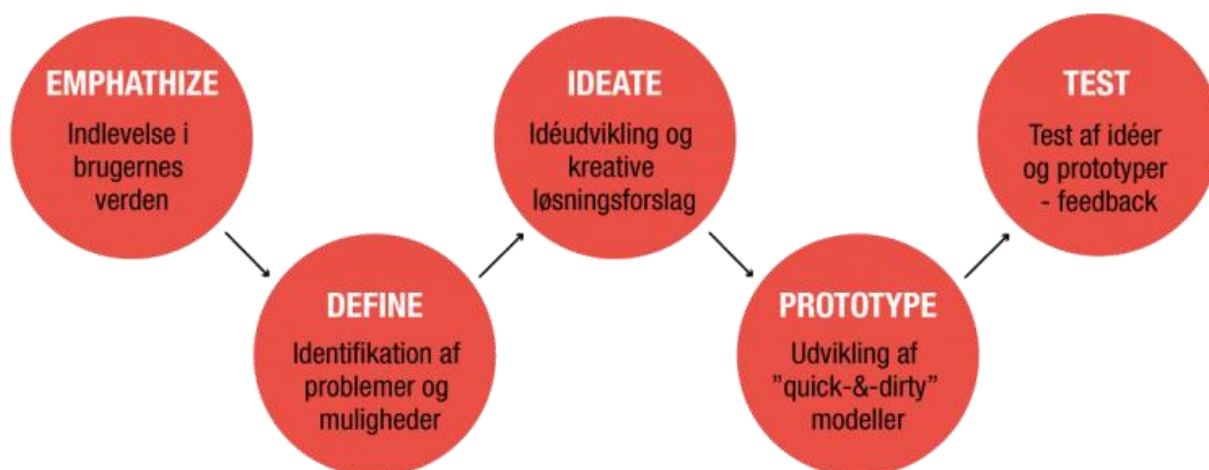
EMPHATHIZE
Indlevelse i brugernes verden

DEFINE
Identifikation af problemer og muligheder

IDEATE
Idéudvikling og kreative løsningsforslag

PROTOTYPE
Udvikling af "quick-&-dirty" modeller

TEST
Test af idéer og prototyper - feedback